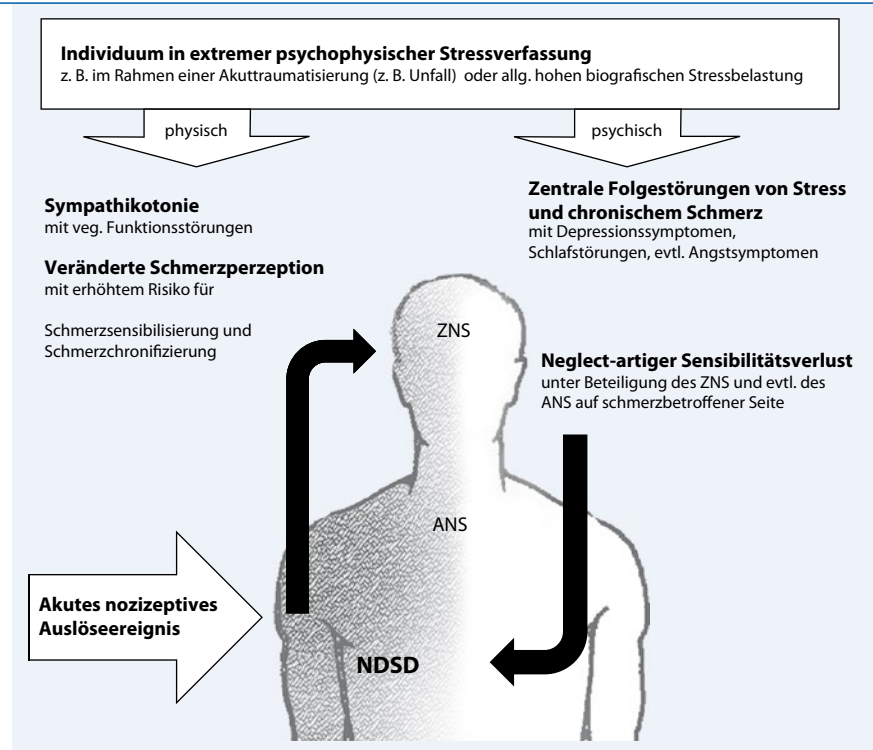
**Individuum in extremer psychophysischer Stressverfassung**
z. B. im Rahmen einer Akuttraumatisierung (z. B. Unfall) oder allg. hohen biografischen Stressbelastung

physisch

psychisch

**Sympathikotonie**
mit veg. Funktionsstörungen

**Veränderte Schmerzperzeption**
mit erhöhtem Risiko für

Schmerzsensibilisierung und Schmerzchronifizierung

**Zentrale Folgestörungen von Stress und chronischem Schmerz**
mit Depressionssymptomen, Schlafstörungen, evtl. Angstsymptomen

ZNS

**Neglect-artiger Sensibilitätsverlust**
unter Beteiligung des ZNS und evtl. des ANS auf schmerzbetroffener Seite

ANS

**Akutes nozizeptives Auslöseereignis**

**NDSD**